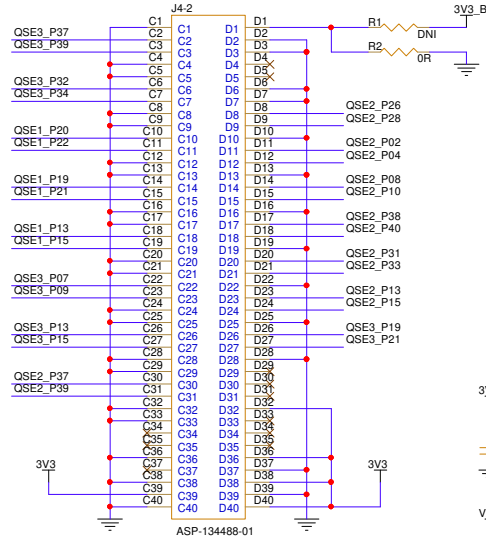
J4-2

3V3_B

R1 DNI

R2 0R

C1 C1 D1 D1
QSE3_P37 C2 C2 D2 D2
QSE3_P39 C3 C3 D3 D3
C4 C4 D4 D4
C5 C5 D5 D5
QSE3_P32 C6 C6 D6 D6
QSE3_P34 C7 C7 D7 D7
C8 C8 D8 D8 QSE2_P26
C9 C9 D9 D9 QSE2_P28
QSE1_P20 C10 C10 D10 D10
QSE1_P22 C11 C11 D11 D11 QSE2_P02
C12 C12 D12 D12 QSE2_P04
C13 C13 D13 D13
QSE1_P19 C14 C14 D14 D14 QSE2_P08
QSE1_P21 C15 C15 D15 D15 QSE2_P10
C16 C16 D16 D16
C17 C17 D17 D17 QSE2_P38
QSE1_P13 C18 C18 D18 D18 QSE2_P40
QSE1_P15 C19 C19 D19 D19
C20 C20 D20 D20 QSE2_P31
C21 C21 D21 D21 QSE2_P33
QSE3_P07 C22 C22 D22 D22
QSE3_P09 C23 C23 D23 D23 QSE2_P13
C24 C24 D24 D24 QSE2_P15
C25 C25 D25 D25
QSE3_P13 C26 C26 D26 D26 QSE3_P19
QSE3_P15 C27 C27 D27 D27 QSE3_P21
C28 C28 D28 D28
C29 C29 D29 D29
QSE2_P37 C30 C30 D30 D30
QSE2_P39 C31 C31 D31 D31
C32 C32 D32 D32
C33 C33 D33 D33
C34 C34 D34 D34
C35 C35 D35 D35
C36 C36 D36 D36
C37 C37 D37 D37
3V3 C38 C38 D38 D38 3V3
C39 C39 D39 D39
C40 C40 D40 D40

ASP-134488-01